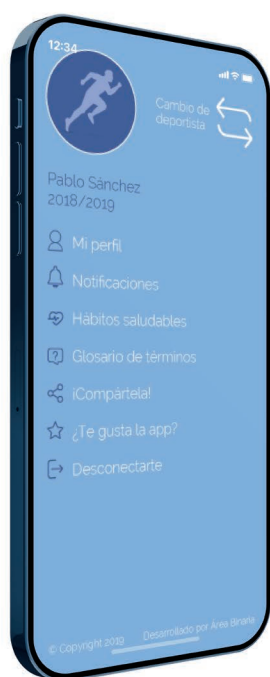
12:34

Cambio de deportista

Pablo Sánchez
2018/2019

Mi perfil

Notificaciones

Hábitos saludables

Glosario de términos

¡Compártela!

¿Te gusta la app?

Desconectarte

© Copyright 2019 Desarrollado por Área Binaria